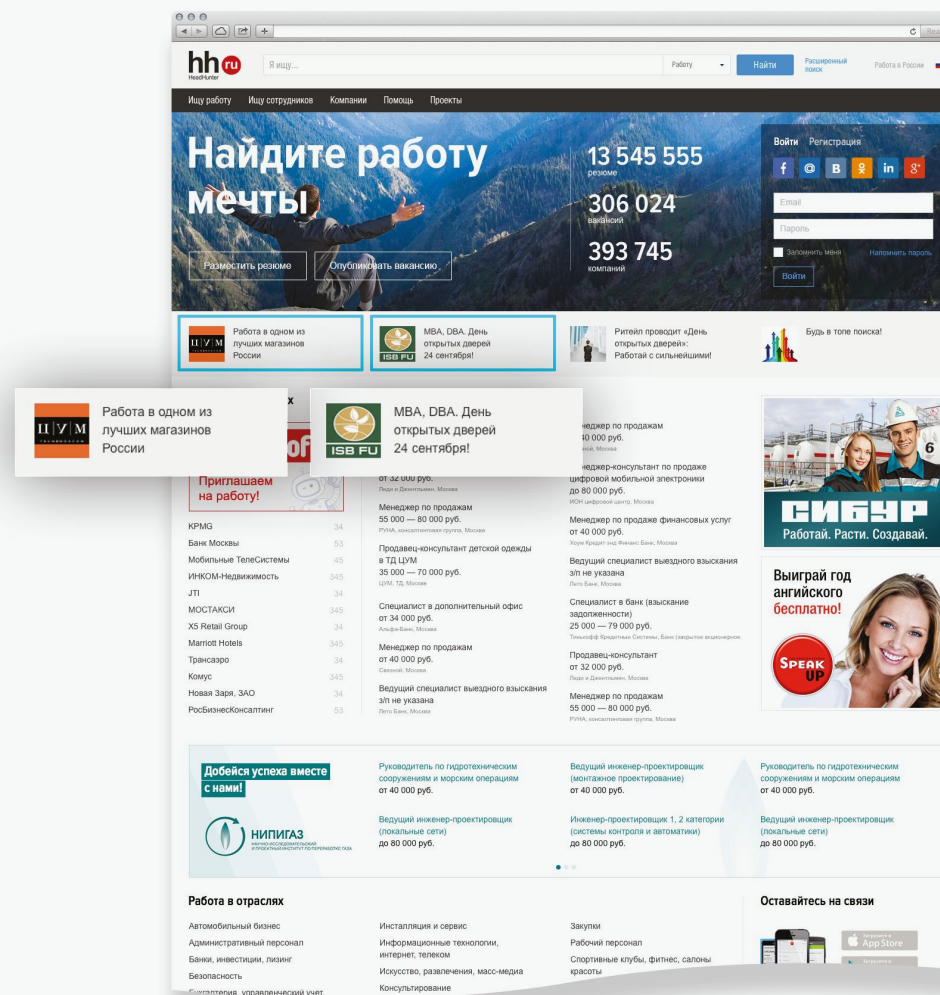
hh ru HeadHunter

Я ищу... Работу Найти Расширенный поиск Работа в России

Ищу работу Ищу сотрудников Компании Помощь Проекты

Найдите работу мечты

Разместить резюме Опубликовать вакансию

13 545 555 резюме

306 024 вакансии

393 745 компаний

Войти Регистрация

f @ B in g+

Email

Пароль

Запомнить меня Напомнить пароль

Войти

ЦУМ Работа в одном из лучших магазинов России

ISB FU MBA, DBA. День открытых дверей 24 сентября!

Ритейл проводит «День открытых дверей»: Работай с сильнейшими!

Будь в топе поиска!

ЦУМ Работа в одном из лучших магазинов России

ISB FU MBA, DBA. День открытых дверей 24 сентября!

Приглашаем на работу!

KPMG 34
Банк Москвы 53
Мобильные ТелеСистемы 45
ИНКОМ-Недвижимость 345
JTI 34
МОСТАКСИ 345
X5 Retail Group 34
Marriott Hotels 345
Трансаэро 34
Комус 345
Новая Заря, ЗАО 34
РосБизнесКонсалтинг 53

от 32 000 руб.
Леди и Джентльмен, Москва

Менеджер по продажам
55 000 — 80 000 руб.
РУНА, консалтинговая группа, Москва

Продавец-консультант детской одежды в ТД ЦУМ
35 000 — 70 000 руб.
ЦУМ, ТД, Москва

Специалист в дополнительный офис
от 34 000 руб.
Альфа-Банк, Москва

Менеджер по продажам
от 40 000 руб.
Связной, Москва

Ведущий специалист выездного взыскания
з/п не указана
Лето Банк, Москва

Менеджер по продажам
от 40 000 руб.

Менеджер-консультант по продаже цифровой мобильной электроники
до 80 000 руб.
ИОН цифровой центр, Москва

Менеджер по продаже финансовых услуг
от 40 000 руб.
Хоум Кредит энд Финанс Банк, Москва

Ведущий специалист выездного взыскания
з/п не указана
Лето Банк, Москва

Специалист в банк (взыскание задолженности)
25 000 — 79 000 руб.
Тинькофф Кредитные Системы, Банк (закрытое акционерное

Продавец-консультант
от 32 000 руб.
Леди и Джентльмен, Москва

Менеджер по продажам
55 000 — 80 000 руб.
РУНА, консалтинговая группа, Москва

СИБУР Работай. Расти. Создавай.

Выиграй год английского бесплатно!

SPEAK UP

Добейся успеха вместе с нами!

НИПИГАЗ

Руководитель по гидротехническим сооружениям и морским операциям
от 40 000 руб.

Ведущий инженер-проектировщик (локальные сети)
до 80 000 руб.

Ведущий инженер-проектировщик (монтажное проектирование)
от 40 000 руб.

Инженер-проектировщик 1, 2 категории (системы контроля и автоматики)
до 80 000 руб.

Руководитель по гидротехническим сооружениям и морским операциям
от 40 000 руб.

Ведущий инженер-проектировщик (локальные сети)
до 80 000 руб.

Работа в отраслях

Автомобильный бизнес
Административный персонал
Банки, инвестиции, лизинг
Безопасность
Бухгалтерия, управленческий учет,

Инсталляция и сервис
Информационные технологии, интернет, телеком
Искусство, развлечения, масс-медиа
Консультирование

Закупки
Рабочий персонал
Спортивные клубы, фитнес, салоны красоты

Оставайтесь на связи

App Store